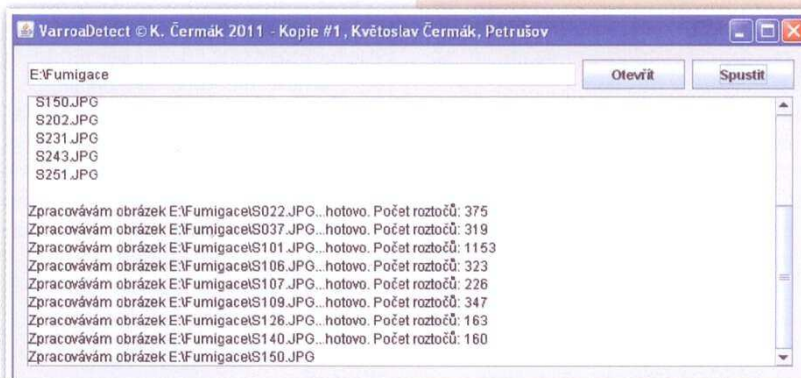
VarroaDetect © K. Čermák 2011 - Kopie #1, Květoslav Čermák, Petrušov

E:\Fumigace

Otevřít

Spustit

S150.JPG
S202.JPG
S231.JPG
S243.JPG
S251.JPG

Zpracovávám obrázek E:\Fumigace\S022.JPG...hotovo. Počet roztočů: 375
Zpracovávám obrázek E:\Fumigace\S037.JPG...hotovo. Počet roztočů: 319
Zpracovávám obrázek E:\Fumigace\S101.JPG...hotovo. Počet roztočů: 1153
Zpracovávám obrázek E:\Fumigace\S106.JPG...hotovo. Počet roztočů: 323
Zpracovávám obrázek E:\Fumigace\S107.JPG...hotovo. Počet roztočů: 226
Zpracovávám obrázek E:\Fumigace\S109.JPG...hotovo. Počet roztočů: 347
Zpracovávám obrázek E:\Fumigace\S126.JPG...hotovo. Počet roztočů: 163
Zpracovávám obrázek E:\Fumigace\S140.JPG...hotovo. Počet roztočů: 160
Zpracovávám obrázek E:\Fumigace\S150.JPG